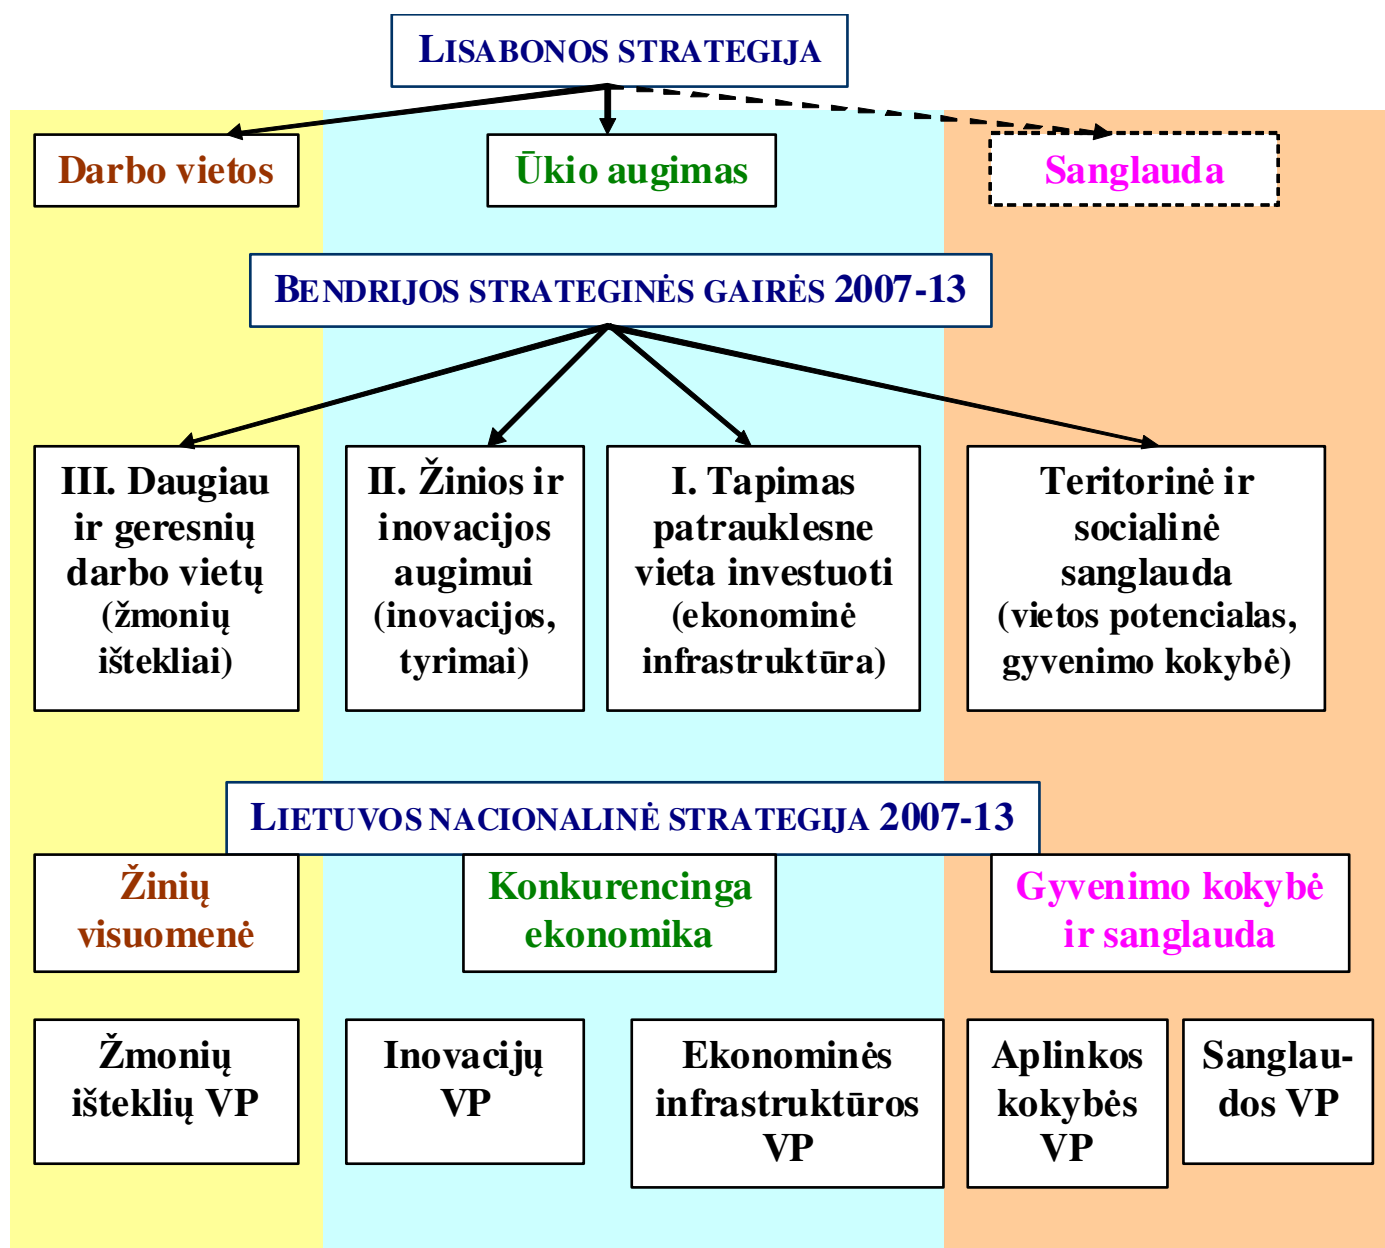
LISABONOS STRATEGIJA

Darbo vietos

Ūkio augimas

Sanglauda

BENDRIJOS STRATEGINĖS GAIRĖS 2007-13

III. Daugiau ir geresnių darbo vietų (žmonių ištekliai)

II. Žinios ir inovacijos augimui (inovacijos, tyrimai)

I. Tapimas patrauklesne vieta investuoti (ekonominė infrastruktūra)

Teritorinė ir socialinė sanglauda (vietos potencialas, gyvenimo kokybė)

LIETUVOS NACIONALINĖ STRATEGIJA 2007-13

Žinių visuomenė

Konkurencinga ekonomika

Gyvenimo kokybė ir sanglauda

Žmonių išteklių VP

Inovacijų VP

Ekonominės infrastruktūros VP

Aplinkos kokybės VP

Sanglaudos VP